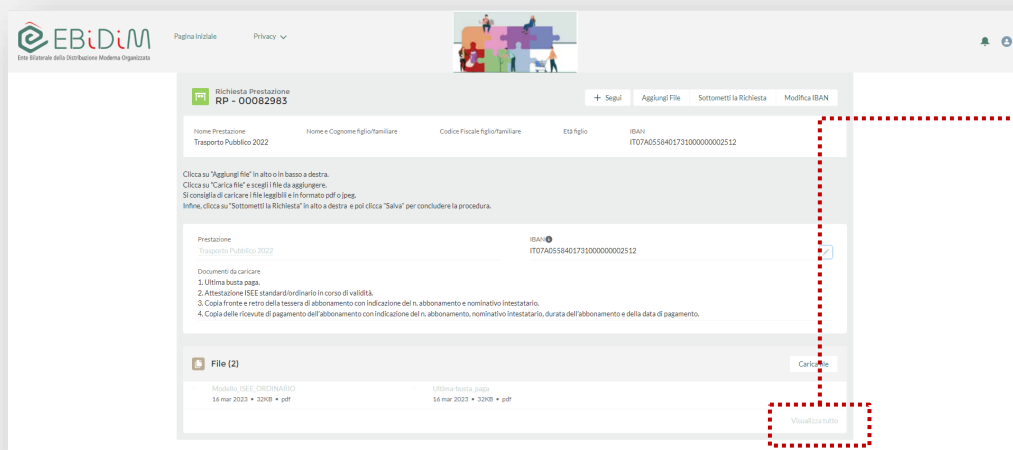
EBiDiM
Ente Bilaterale della Distribuzione Moderna Organizzata

Pagina iniziale Privacy

Richiesta Prestazione
RP - 00082983

+ Segui Aggiungi File Sottometti la Richiesta Modifica IBAN

| Nome Prestazione | Nome e Cognome figlio/familiare | Codice Fiscale figlio/familiare | Età figlio | IBAN |
|---|---|---|---|---|
| Trasporto Pubblico 2022 | | | | IT07A0558401731000000002512 |

Clicca su "Aggiungi file" in alto o in basso a destra.
Clicca su "Carica file" e scegli i file da aggiungere.
Si consiglia di caricare i file leggibili e in formato pdf o jpeg.
Infine, clicca su "Sottometti la Richiesta" in alto a destra e poi clicca "Salva" per concludere la procedura.

Prestazione
Trasporto Pubblico 2022

IBAN
IT07A0558401731000000002512

Documenti da caricare
1. Ultima busta paga.
2. Attestazione ISEE standard/ordinario in corso di validità.
3. Copia fronte e retro della tessera di abbonamento con indicazione del n. abbonamento e nominativo intestatario.
4. Copia delle ricevute di pagamento dell'abbonamento con indicazione del n. abbonamento, nominativo intestatario, durata dell'abbonamento e della data di pagamento.

File (2)

Carica file

Modello_ISEE_ORDINARIO
16 mar 2023 • 32KB • pdf

Ultima-busta_paga
16 mar 2023 • 32KB • pdf

Visualizza tutto